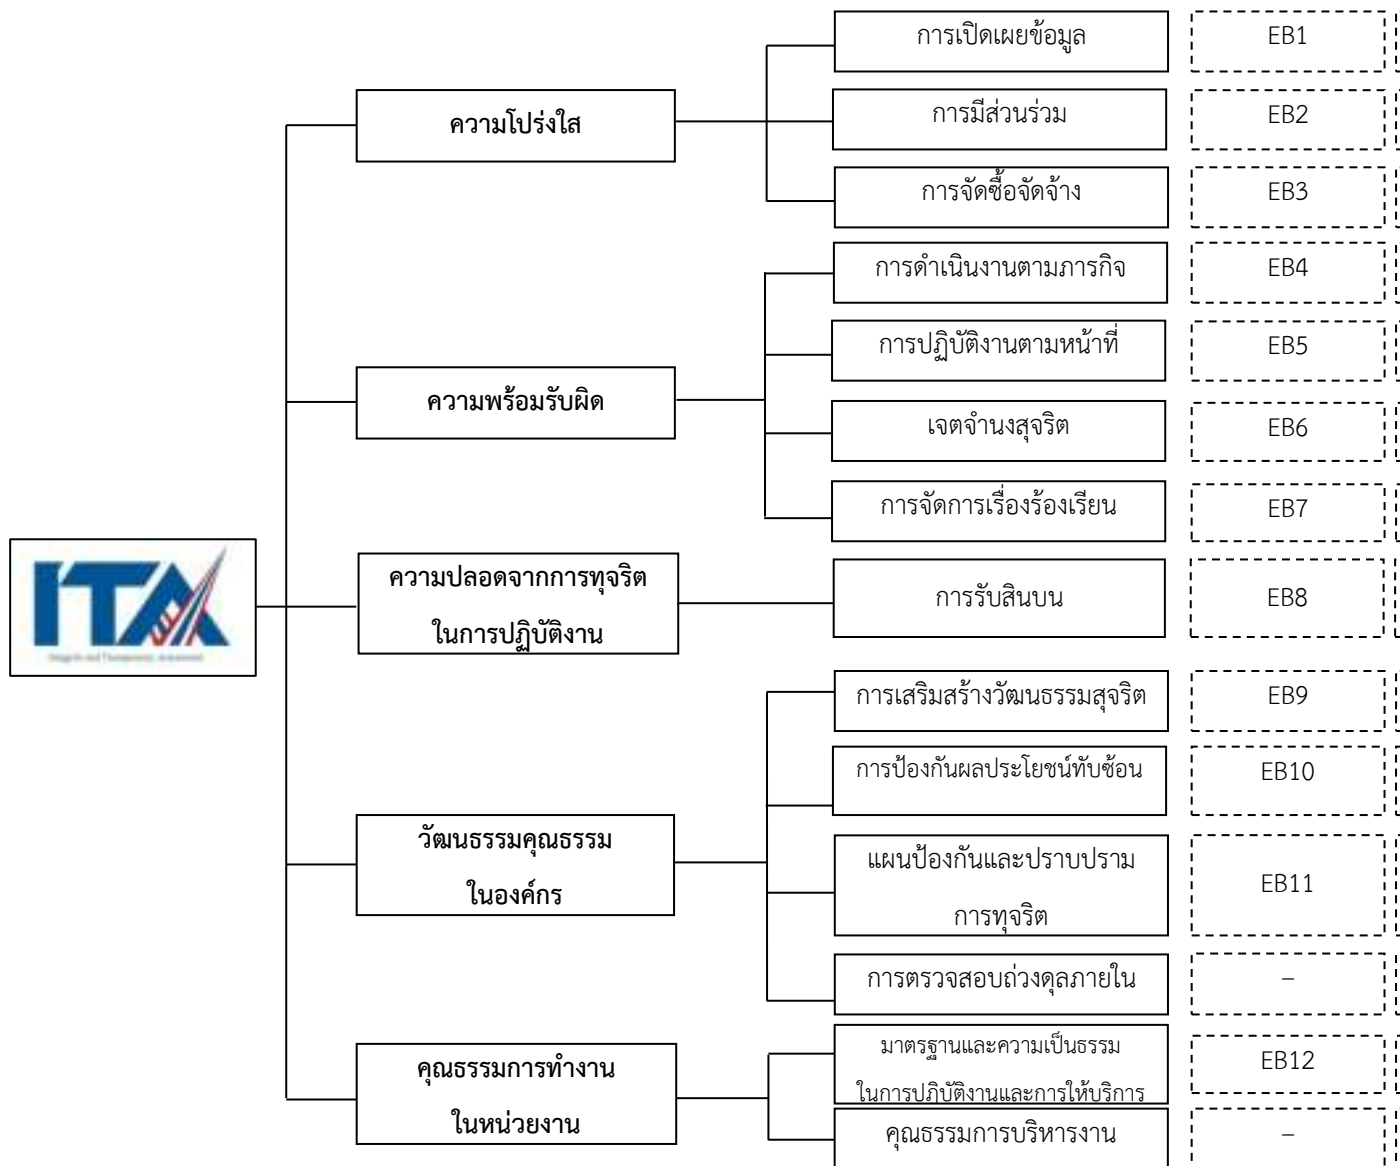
ITA

Integrity and Transparency Assessment

ความโปร่งใส

การเปิดเผยข้อมูล EB1

การมีส่วนร่วม EB2

การจัดซื้อจัดจ้าง EB3

ความพร้อมรับผิด

การดำเนินงานตามภารกิจ EB4

การปฏิบัติงานตามหน้าที่ EB5

เจตจำนงสุจริต EB6

การจัดการเรื่องร้องเรียน EB7

ความปลอดจากการทุจริตในการปฏิบัติงาน

การรับสินบน EB8

วัฒนธรรมคุณธรรมในองค์กร

การเสริมสร้างวัฒนธรรมสุจริต EB9

การป้องกันผลประโยชน์ทับซ้อน EB10

แผนป้องกันและปราบปรามการทุจริต EB11

การตรวจสอบถ่วงดุลภายใน –

คุณธรรมการทำงานในหน่วยงาน

มาตรฐานและความเป็นธรรมในการปฏิบัติงานและการให้บริการ EB12

คุณธรรมการบริหารงาน –